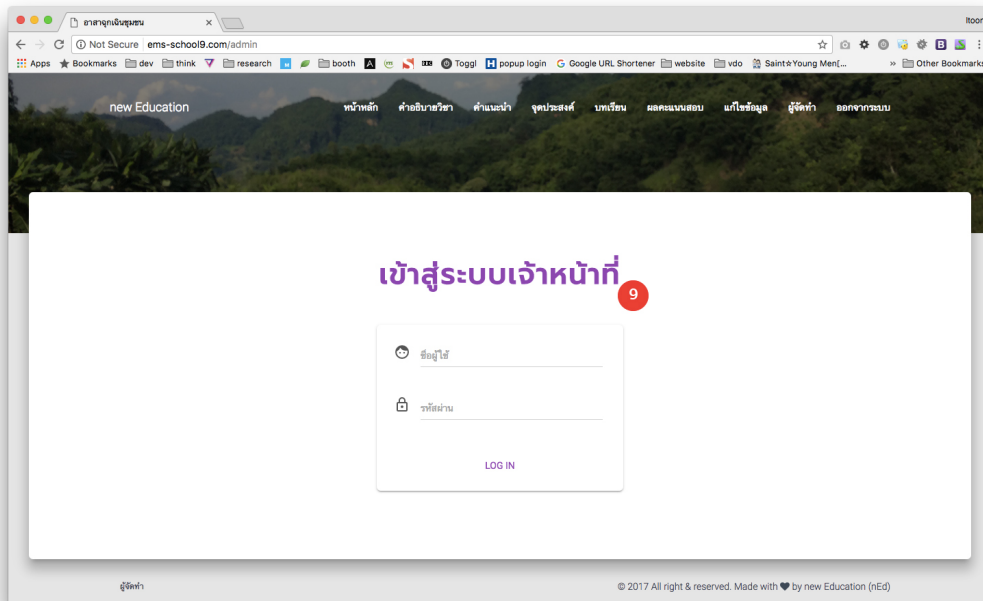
อาสาลูกเงินชุมชน ×

Itoon

Not Secure ems-school9.com/admin

Apps Bookmarks dev think research booth Toggl popup login Google URL Shortener website vdo Saint☆Young Men[... » Other Bookmarks

new Education

หน้าหลัก คำอธิบายวิชา คำแนะนำ จุดประสงค์ บทเรียน ผลคะแนนสอบ แก้ไขข้อมูล ผู้จัดทำ ออกจากระบบ

เข้าสู่ระบบเจ้าหน้าที่

9

ชื่อผู้ใช้

รหัสผ่าน

LOG IN

ผู้จัดทำ

© 2017 All right & reserved. Made with ♥ by new Education (nEd)